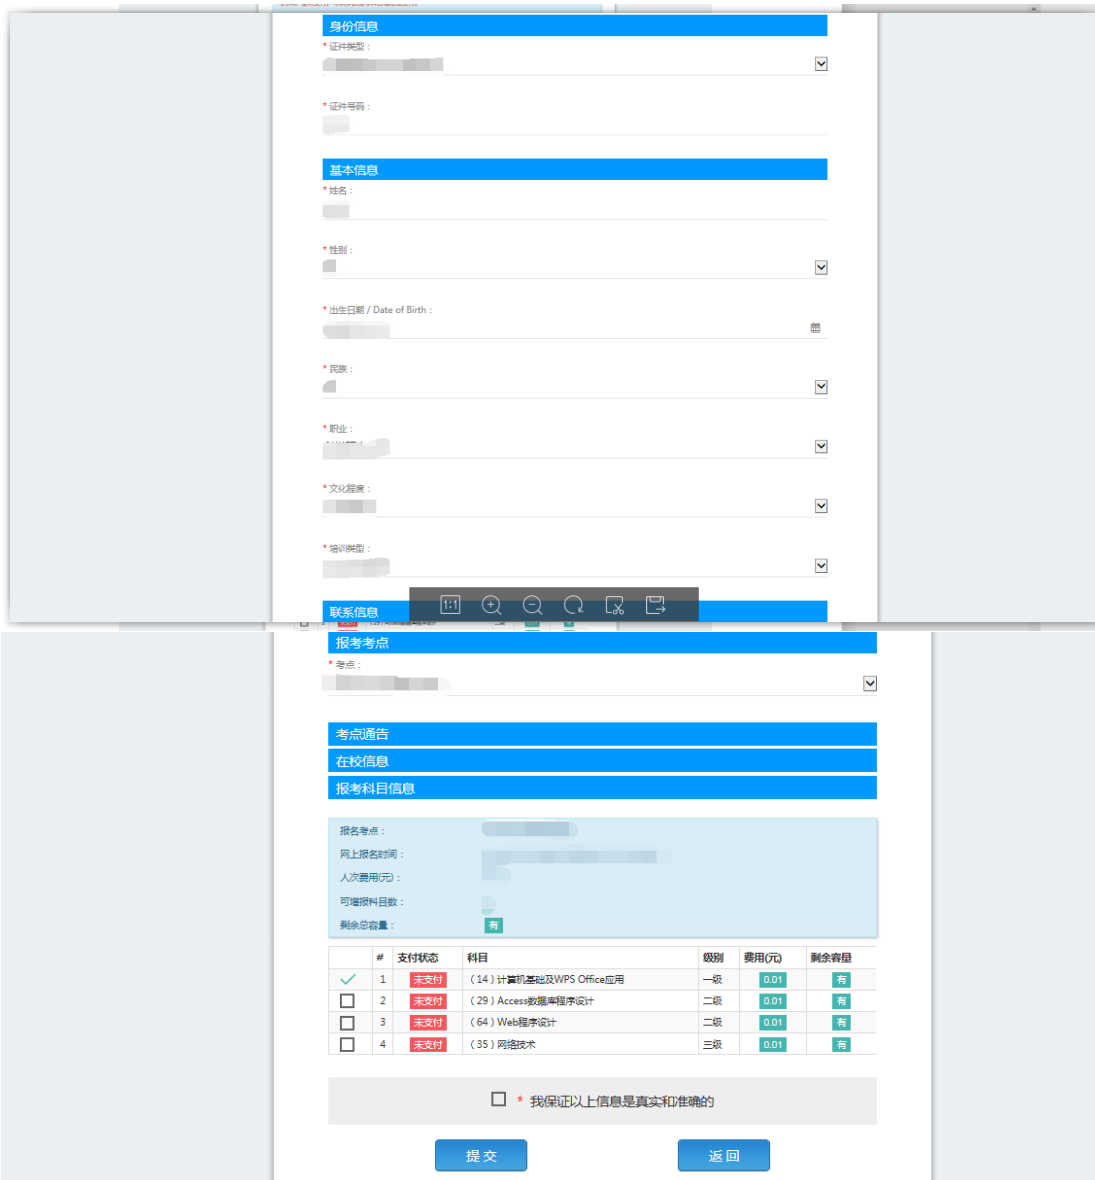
身份信息

* 证件类型：

* 证件号码：

基本信息

* 姓名：

* 性别：

* 出生日期 / Date of Birth：

* 民族：

* 职业：

* 文化程度：

* 培训类型：

联系信息

报考考点

* 考点：

考点通告

在校信息

报考科目信息

报名考点：
网上报名时间：
人次费用(元)：
可增报科目数：
剩余总容量： 有

| | # | 支付状态 | 科目 | 级别 | 费用(元) | 剩余容量 |
|---|---|---|---|---|---|---|
| ✓ | 1 | 未支付 | (14) 计算机基础及WPS Office应用 | 一级 | 0.01 | 有 |
| ☐ | 2 | 未支付 | (29) Access数据库程序设计 | 二级 | 0.01 | 有 |
| ☐ | 3 | 未支付 | (64) Web程序设计 | 二级 | 0.01 | 有 |
| ☐ | 4 | 未支付 | (35) 网络技术 | 三级 | 0.01 | 有 |

☐ * 我保证以上信息是真实和准确的

提交 返回